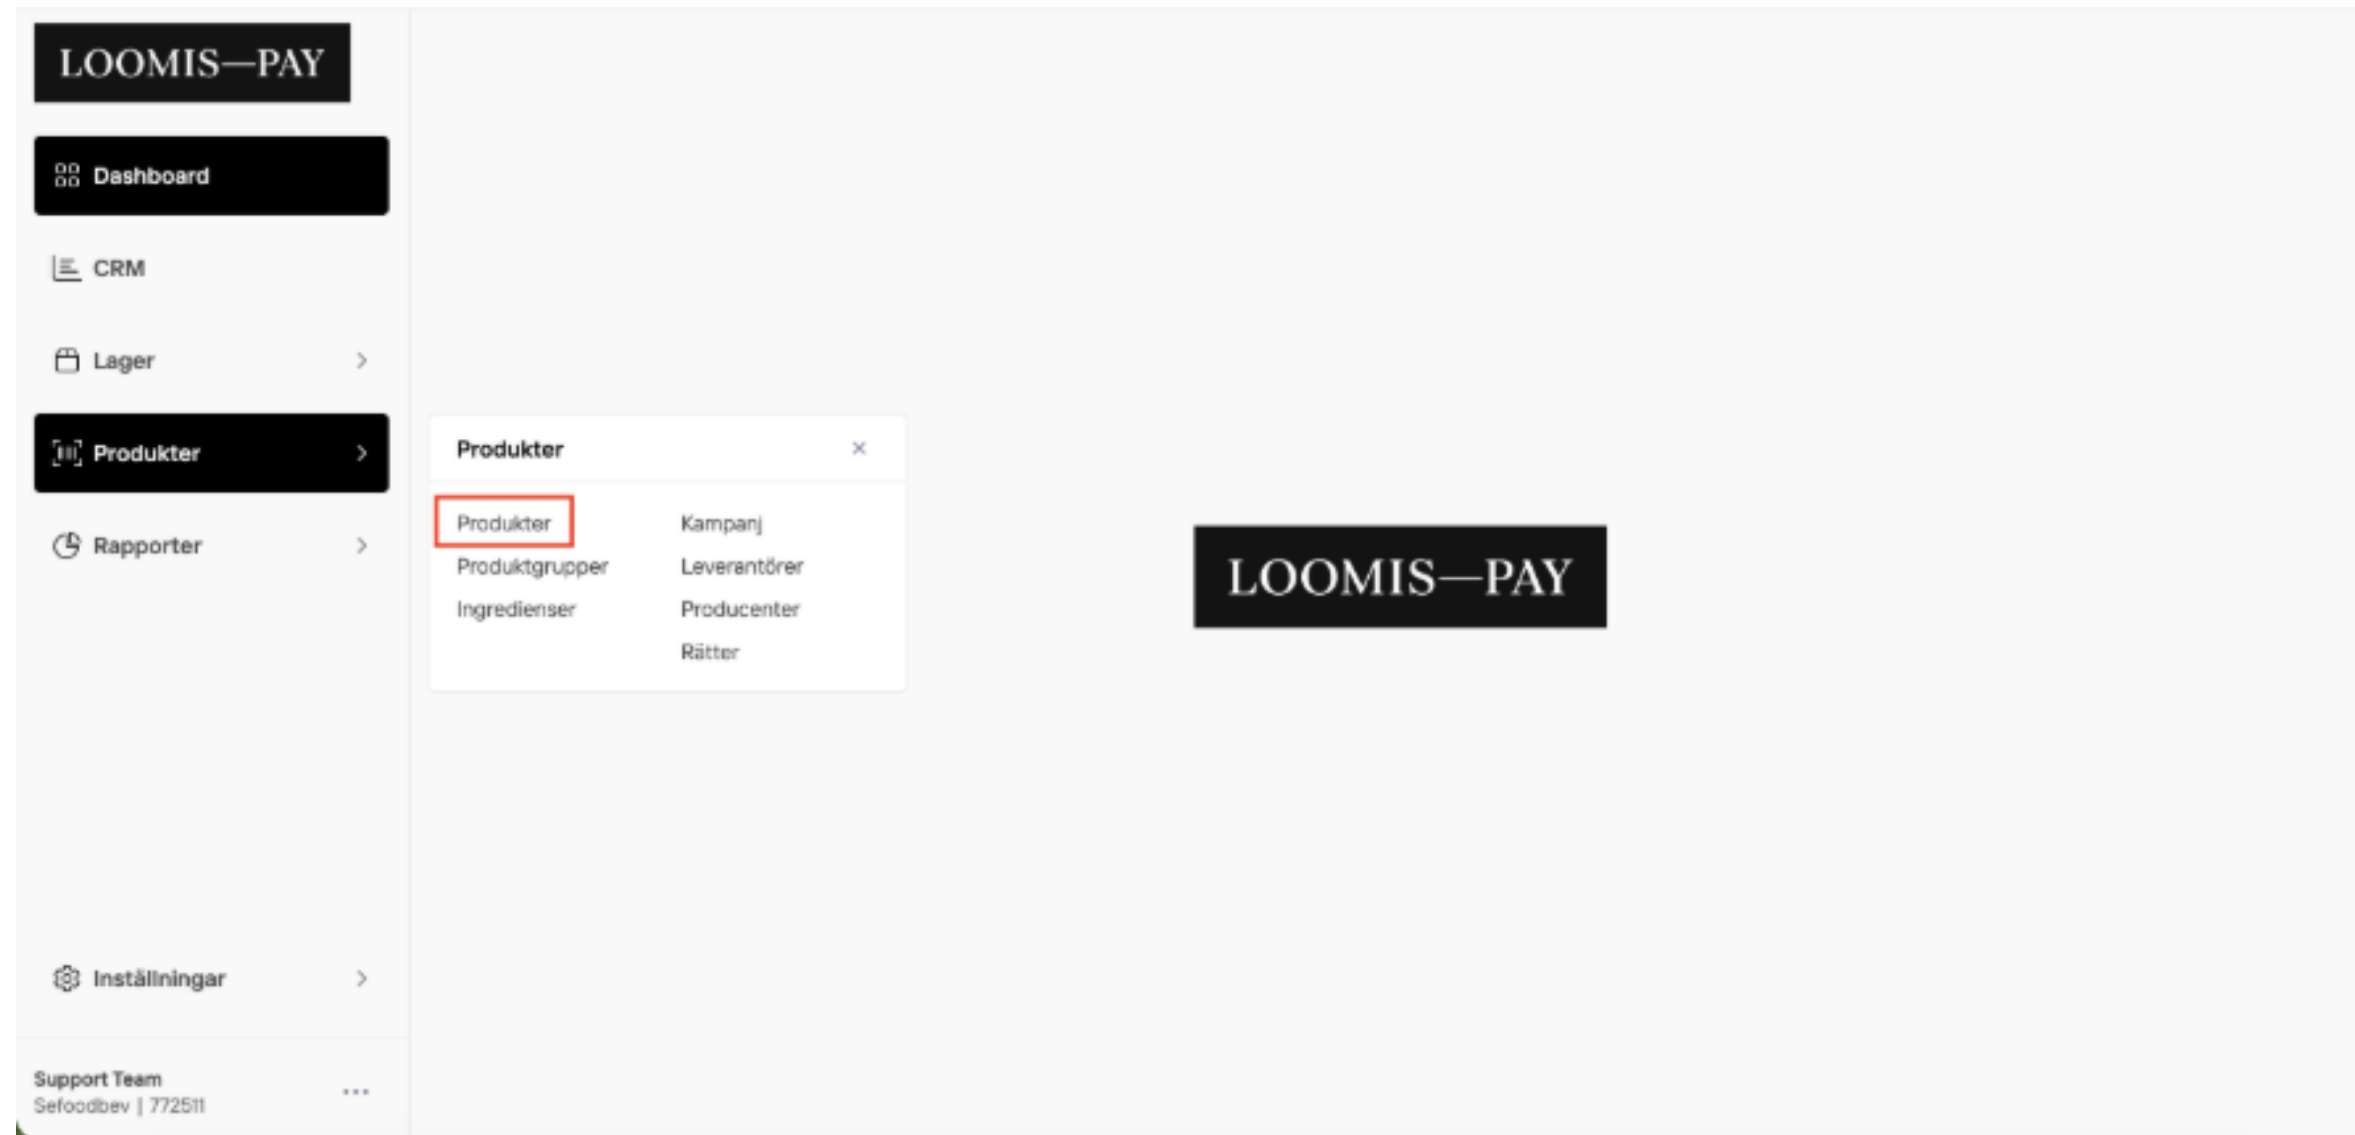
LOOMIS—PAY

Dashboard

CRM

Lager

Produkter

Rapporter

Inställningar

Support Team
Sefoodbev | 772511

Produkter

Produkter
Produktgrupper
Ingredienser

Kampanj
Leverantörer
Producenter
Rätter

LOOMIS—PAY